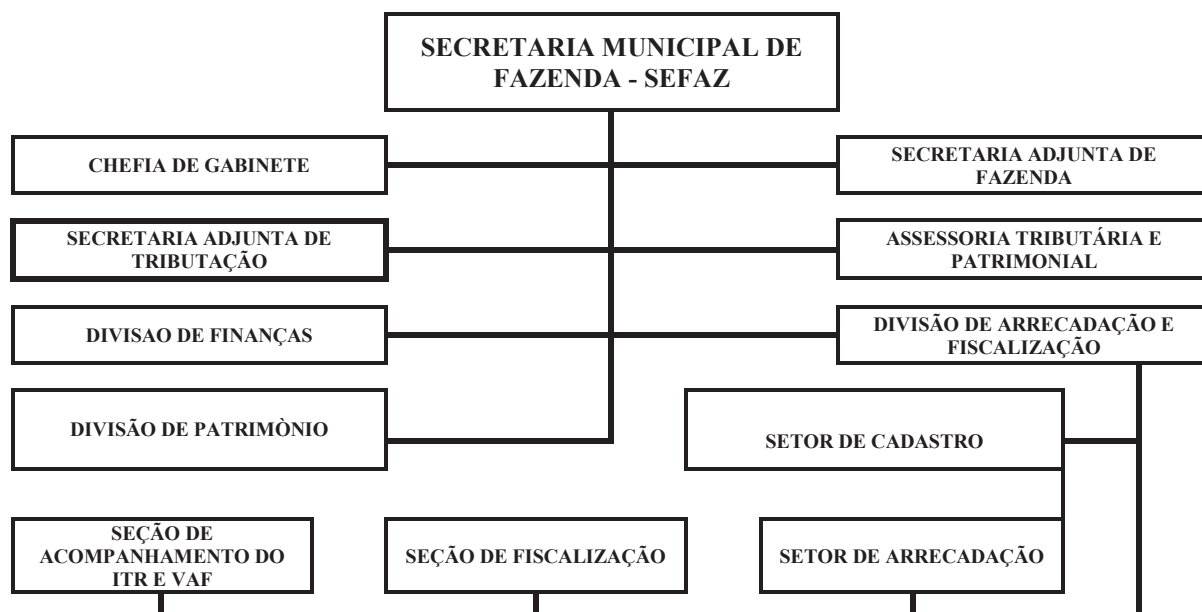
SECRETARIA MUNICIPAL DE FAZENDA - SEFAZ

CHEFIA DE GABINETE

SECRETARIA ADJUNTA DE FAZENDA

SECRETARIA ADJUNTA DE TRIBUTAÇÃO

ASSESSORIA TRIBUTÁRIA E PATRIMONIAL

DIVISAO DE FINANÇAS

DIVISÃO DE ARRECADAÇÃO E FISCALIZAÇÃO

DIVISÃO DE PATRIMÒNIO

SETOR DE CADASTRO

SEÇÃO DE ACOMPANHAMENTO DO ITR E VAF

SEÇÃO DE FISCALIZAÇÃO

SETOR DE ARRECADAÇÃO